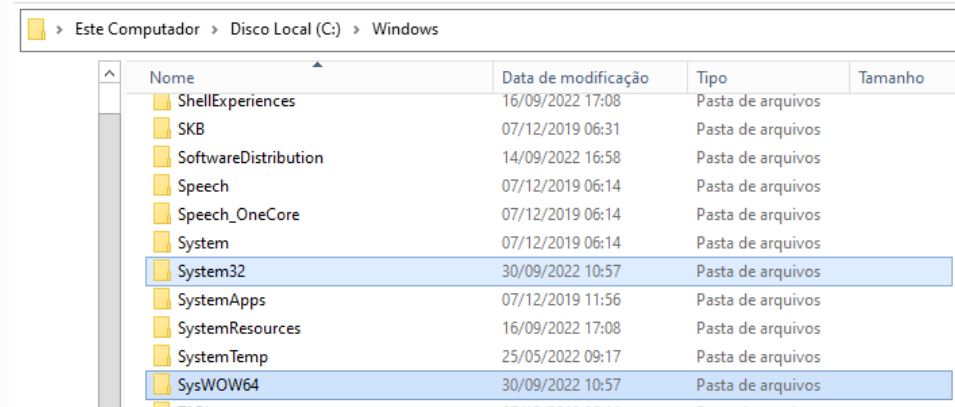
Este Computador > Disco Local (C:) > Windows

| Nome | Data de modificação | Tipo | Tamanho |
|---|---|---|---|
| ShellExperiences | 16/09/2022 17:08 | Pasta de arquivos | |
| SKB | 07/12/2019 06:31 | Pasta de arquivos | |
| SoftwareDistribution | 14/09/2022 16:58 | Pasta de arquivos | |
| Speech | 07/12/2019 06:14 | Pasta de arquivos | |
| Speech_OneCore | 07/12/2019 06:14 | Pasta de arquivos | |
| System | 07/12/2019 06:14 | Pasta de arquivos | |
| System32 | 30/09/2022 10:57 | Pasta de arquivos | |
| SystemApps | 07/12/2019 11:56 | Pasta de arquivos | |
| SystemResources | 16/09/2022 17:08 | Pasta de arquivos | |
| SystemTemp | 25/05/2022 09:17 | Pasta de arquivos | |
| SysWOW64 | 30/09/2022 10:57 | Pasta de arquivos | |
| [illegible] | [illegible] | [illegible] | |